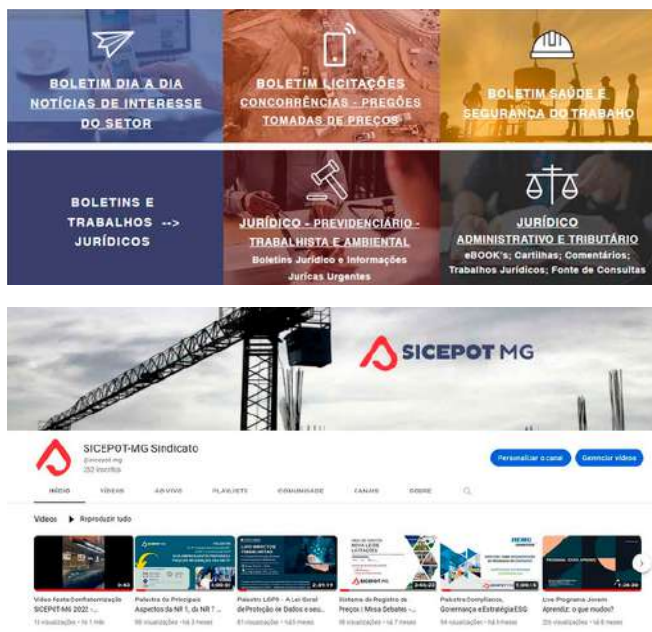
BOLETIM DIA A DIA NOTÍCIAS DE INTERESSE DO SETOR

BOLETIM LICITAÇÕES CONCORRÊNCIAS - PREGÕES TOMADAS DE PREÇOS

BOLETIM SAÚDE E SEGURANÇA DO TRABALHO

BOLETINS E TRABALHOS --> JURÍDICOS

JURÍDICO - PREVIDENCIÁRIO - TRABALHISTA E AMBIENTAL
Boletins Jurídico e Informações Juricas Urgentes

JURÍDICO ADMINISTRATIVO E TRIBUTÁRIO
eBOOK's; Cartilhas; Comentários; Trabalhos Jurídicos; Fonte de Consultas

SICEPOT MG

SICEPOT-MG Sindicato
@sicepot.mg
252 inscritos

Personalizar o canal
Gerenciar vídeos

INÍCIO VÍDEOS AO VIVO PLAYLISTS COMUNIDADE CANAIS SOBRE

Vídeos ▶ Reproduzir tudo

Vídeo Festa Confraternização SICEPIT-MG 2022: ...
13 visualizações • há 1 mês

Palestra do Principais Aspectos da NR 1, da NR 7 ...
98 visualizações • há 3 meses

Palestra LGPD - A Lei Geral deProteção de Dados e seu...
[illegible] visualizações • há 3 meses

Sistema de Registro de Preços | Mesa Debates -...
98 visualizações • há 3 meses

Palestra Compliance, Governança eEstratégiaESG
54 visualizações • há 5 meses

Live Programa Jovem Aprendiz: o que mudou?
225 visualizações • há 6 meses